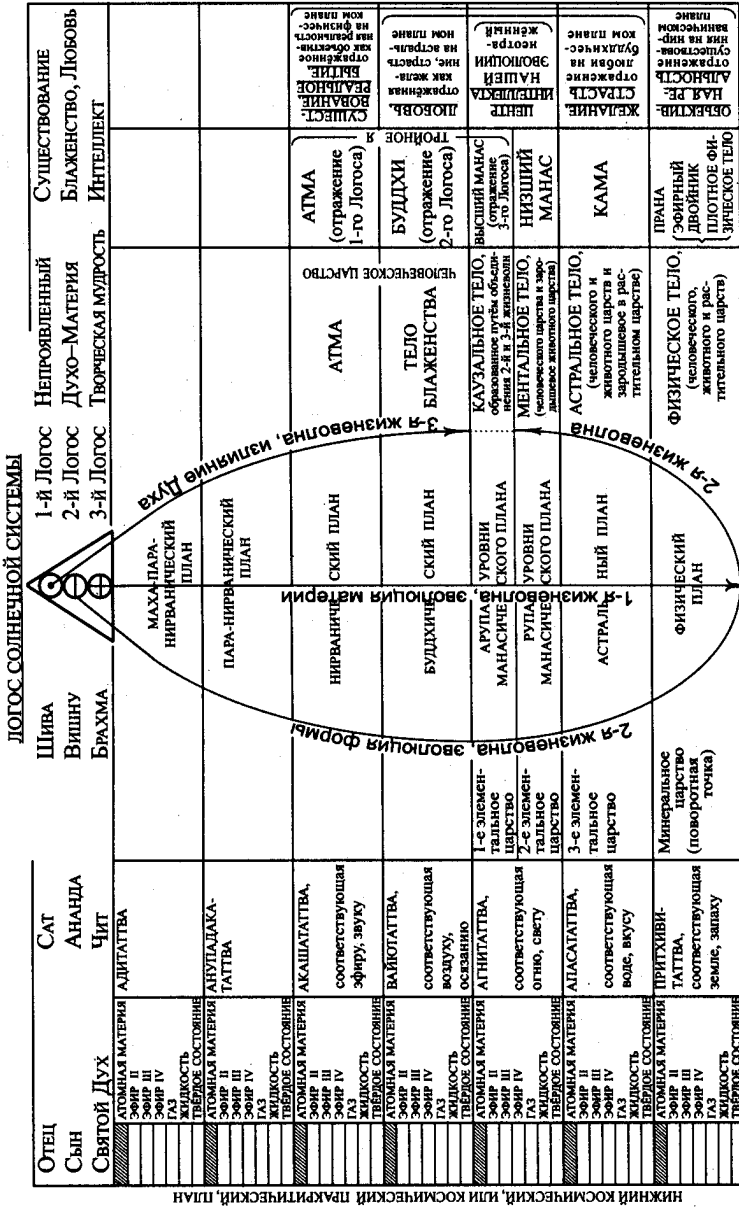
ЛОГОС СОЛНЕЧНОЙ СИСТЕМЫ

Отец Сат Шива 1-й Логос Непроявленный Существование
Сын Ананда Вишну 2-й Логос Духо–Материя Блаженство, Любовь
Святой Дух Чит Брахма 3-й Логос Творческая мудрость Интеллект

НИЖНИЙ КОСМИЧЕСКИЙ, ИЛИ КОСМИЧЕСКИЙ ПРАКРИТИЧЕСКИЙ, ПЛАН

| | | | | | |
|---|---|---|---|---|---|
| АТОМНАЯ МАТЕРИЯ ЭФИР II ЭФИР III ЭФИР IV ГАЗ ЖИДКОСТЬ ТВЁРДОЕ СОСТОЯНИЕ | АДИТАТТВА | | МАХА-ПАРА-НИРВАНИЧЕСКИЙ ПЛАН | | |
| АТОМНАЯ МАТЕРИЯ ЭФИР II ЭФИР III ЭФИР IV ГАЗ ЖИДКОСТЬ ТВЁРДОЕ СОСТОЯНИЕ | АНУПАДАКА-ТАТТВА | | ПАРА-НИРВАНИЧЕСКИЙ ПЛАН | | |
| АТОМНАЯ МАТЕРИЯ ЭФИР II ЭФИР III ЭФИР IV ГАЗ ЖИДКОСТЬ ТВЁРДОЕ СОСТОЯНИЕ | АКАШАТАТТВА, соответствующая эфиру, звуку | | НИРВАНИЧЕСКИЙ ПЛАН | АТМА | АТМА (отражение 1-го Логоса) |
| АТОМНАЯ МАТЕРИЯ ЭФИР II ЭФИР III ЭФИР IV ГАЗ ЖИДКОСТЬ ТВЁРДОЕ СОСТОЯНИЕ | ВАЙЮТАТТВА, соответствующая воздуху, осязанию | | БУДДХИЧЕСКИЙ ПЛАН | ТЕЛО БЛАЖЕНСТВА | БУДДХИ (отражение 2-го Логоса) |
| АТОМНАЯ МАТЕРИЯ ЭФИР II ЭФИР III ЭФИР IV ГАЗ ЖИДКОСТЬ ТВЁРДОЕ СОСТОЯНИЕ | АГНИТАТТВА, соответствующая огню, свету | 1-е элементальное царство 2-е элементальное царство | АРУПА МАНАСИЧЕСКОГО ПЛАНА УРОВНИ / РУПА МАНАСИЧЕСКОГО ПЛАНА УРОВНИ | КАУЗАЛЬНОЕ ТЕЛО, образованное путём объединения 2-й и 3-й жизневолн / МЕНТАЛЬНОЕ ТЕЛО, (человеческого царства и зародышевое животного царства) | ВЫСШИЙ МАНАС (отражение 3-го Логоса) / НИЗШИЙ МАНАС |
| АТОМНАЯ МАТЕРИЯ ЭФИР II ЭФИР III ЭФИР IV ГАЗ ЖИДКОСТЬ ТВЁРДОЕ СОСТОЯНИЕ | АПАСАТАТТВА, соответствующая воде, вкусу | 3-е элементальное царство | АСТРАЛЬНЫЙ ПЛАН | АСТРАЛЬНОЕ ТЕЛО, (человеческого и животного царств и зародышевое в растительном царстве) | КАМА |
| АТОМНАЯ МАТЕРИЯ ЭФИР II ЭФИР III ЭФИР IV ГАЗ ЖИДКОСТЬ ТВЁРДОЕ СОСТОЯНИЕ | ПРИТХИВИ-ТАТТВА, соответствующая земле, запаху | Минеральное царство (поворотная точка) | ФИЗИЧЕСКИЙ ПЛАН | ФИЗИЧЕСКОЕ ТЕЛО, (человеческого, животного и растительного царств) | ПРАНА ЭФИРНЫЙ ДВОЙНИК ПЛОТНОЕ ФИЗИЧЕСКОЕ ТЕЛО |

ЧЕЛОВЕЧЕСКОЕ ЦАРСТВО

ТРОЙНОЕ Я

3-я жизневолна, излияние Духа
2-я жизневолна, эволюция формы
1-я жизневолна, эволюция материи
2-я жизневолна

СУЩЕСТВОВАНИЕ РЕАЛЬНОЕ БЫТИЕ отражение как объективная реальность на физическом плане

ЛЮБОВЬ отражённая как желание, страсть на астральном плане

ЦЕНТР ИНТЕЛЛЕКТА НАШЕЙ ЭВОЛЮЦИИ нейтро-жений

ЖЕЛАНИЕ отражение страсть любви на будхическом плане

ОБЪЕКТИВНАЯ РЕАЛЬНОСТЬ существование на нирваническом плане